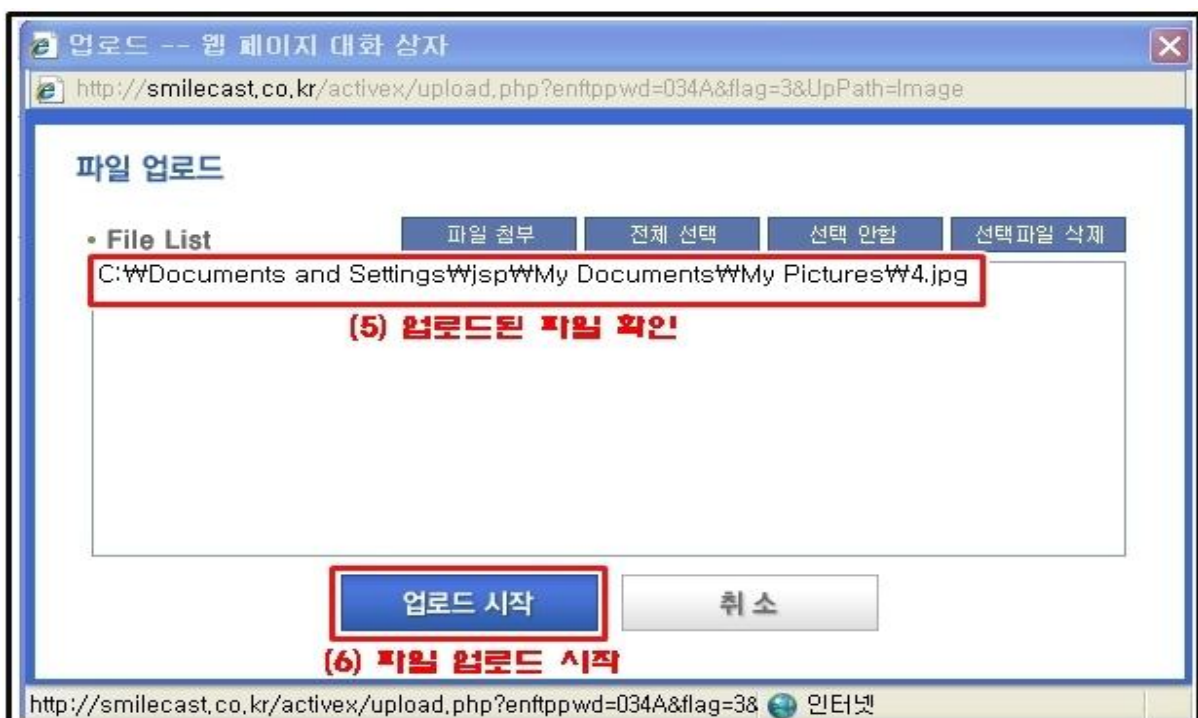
업로드 -- 웹 페이지 대화 상자

http://smilecast.co.kr/activex/upload.php?enftppwd=034A&flag=3&UpPath=Image

파일 업로드

• File List

파일 첨부

전체 선택

선택 안함

선택파일 삭제

C:₩Documents and Settings₩jsp₩My Documents₩My Pictures₩4.jpg

(5) 업로드된 파일 확인

업로드 시작

취 소

(6) 파일 업로드 시작

http://smilecast.co.kr/activex/upload.php?enftppwd=034A&flag=3&

인터넷